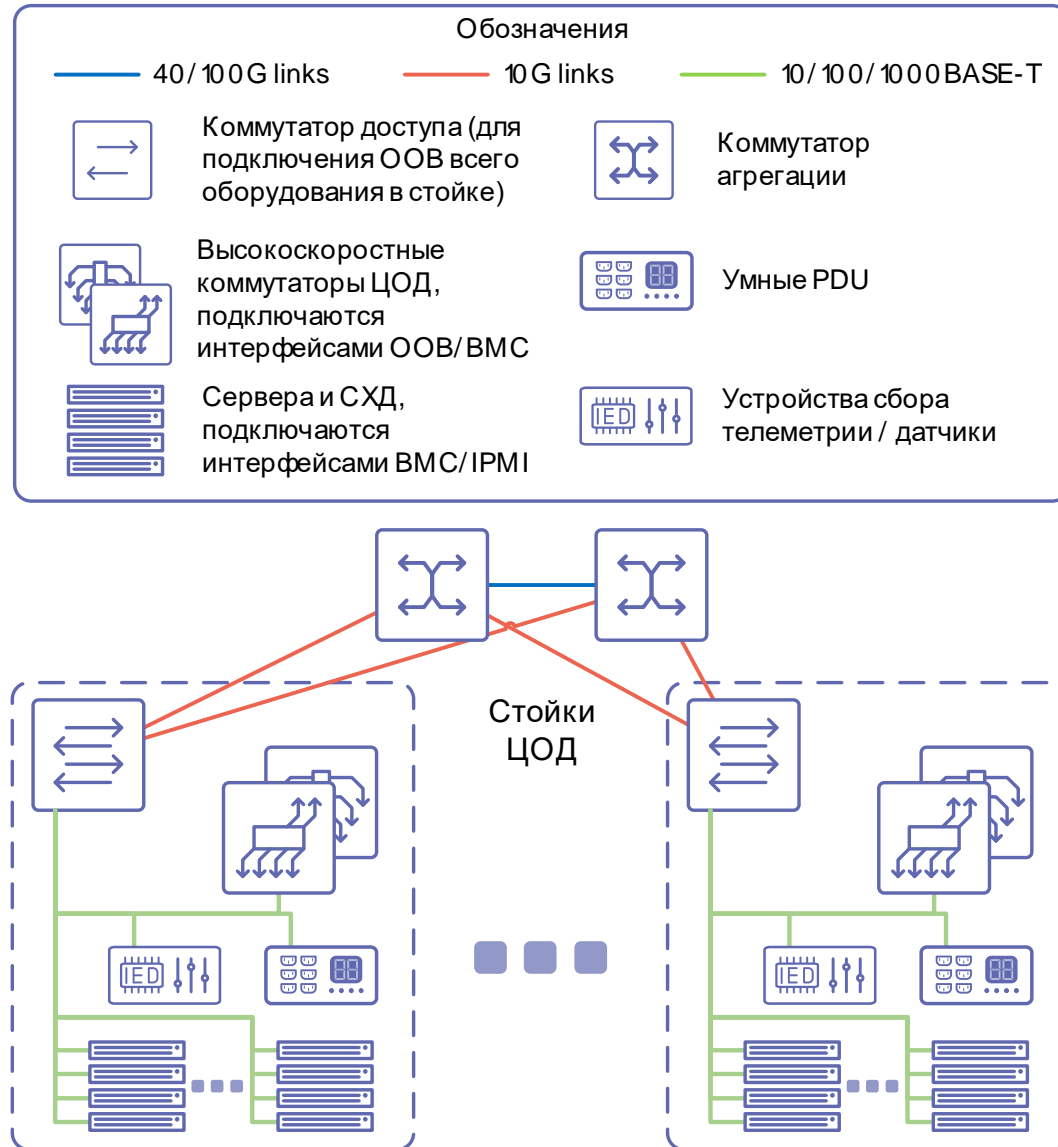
Обозначения

40/100G links
10G links
10/100/1000BASE-T

Коммутатор доступа (для подключения OOB всего оборудования в стойке)

Коммутатор агрегации

Высокоскоростные коммутаторы ЦОД, подключаются интерфейсами OOB/BMC

Умные PDU

Сервера и СХД, подключаются интерфейсами BMC/IPMI

IED

Устройства сбора телеметрии / датчики

Стойки ЦОД

IED

IED